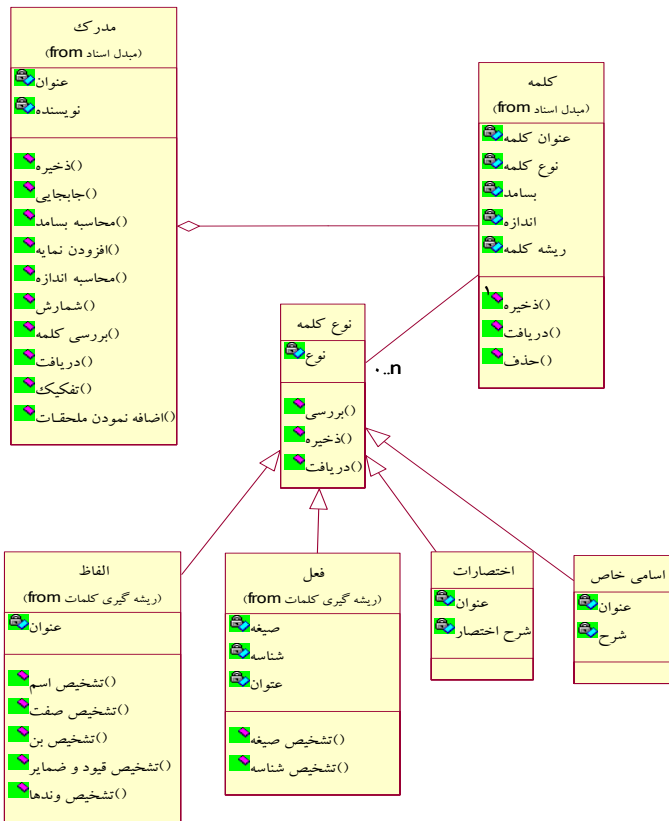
مدرک
(from مبدل اسناد)
عنوان
نویسنده
ذخیره()
جابجایی()
محاسبه بسامد()
افزودن نمایه()
محاسبه اندازه()
شمارش()
بررسی کلمه()
دریافت()
تفکیک()
اضافه نمودن ملحقات()

کلمه
(from مبدل اسناد)
عنوان کلمه
نوع کلمه
بسامد
اندازه
ریشه کلمه
ذخیره()
دریافت()
حذف()

۱

نوع کلمه
نوع
بررسی()
ذخیره()
دریافت()

n..۰

الفاظ
(from ریشه گیری کلمات)
عنوان
تشخیص اسم()
تشخیص صفت()
تشخیص بن()
تشخیص قیود و ضمایر()
تشخیص وندها()

فعل
(from ریشه گیری کلمات)
صیغه
شناسه
عتوان
تشخیص صیغه()
تشخیص شناسه()

اختصارات
عنوان
شرح اختصار

اسامی خاص
عنوان
شرح